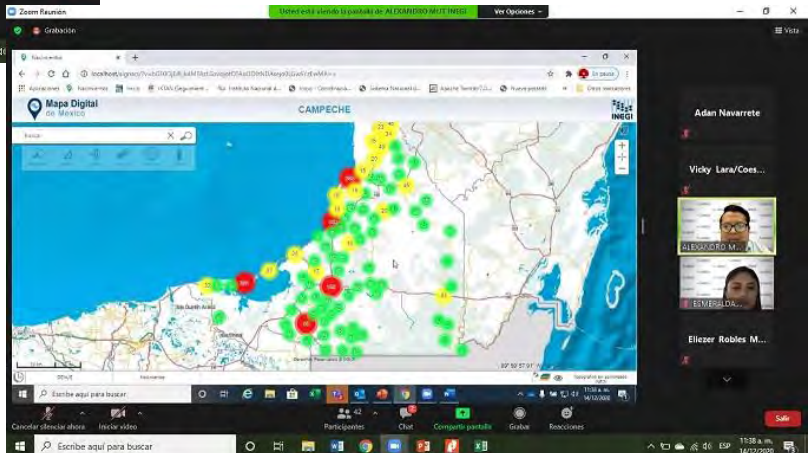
Zoom Reunión

Usted está viendo la pantalla de ALEXANDRO MUT INEGI

Ver Opciones

Grabación

Vista

Nacional

localhost/signos/?v=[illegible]

En pausa

Aplicaciones

Mapa Digital de México

CAMPECHE

INEGI

buscar

Adan Navarrete

Vicky Lara/Coes...

ALEXANDRO M...

ESMERALDA...

Eliezer Robles M...

Escribe aquí para buscar

Cancelar silenciar ahora

Iniciar video

42

Participantes

Chat

Compartir pantalla

Grabar

Reacciones

Salir

Escribe aquí para buscar

11:38 a. m.

14/12/2020

ESP